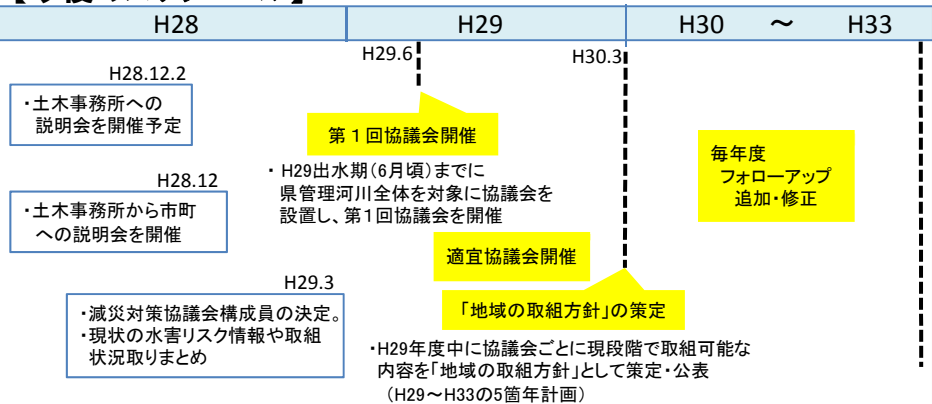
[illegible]

| H28 | H29 | H30 〜 H33 |
|---|---|---|

H29.6

H30.3

H28.12.2

・土木事務所への説明会を開催予定

第１回協議会開催

・H29出水期（6月頃）までに県管理河川全体を対象に協議会を設置し、第１回協議会を開催

毎年度
フォローアップ
追加・修正

H28.12

・土木事務所から市町への説明会を開催

適宜協議会開催

H29.3

・減災対策協議会構成員の決定。
・現状の水害リスク情報や取組状況取りまとめ

「地域の取組方針」の策定

・H29年度中に協議会ごとに現段階で取組可能な内容を「地域の取組方針」として策定・公表
（H29〜H33の5箇年計画）